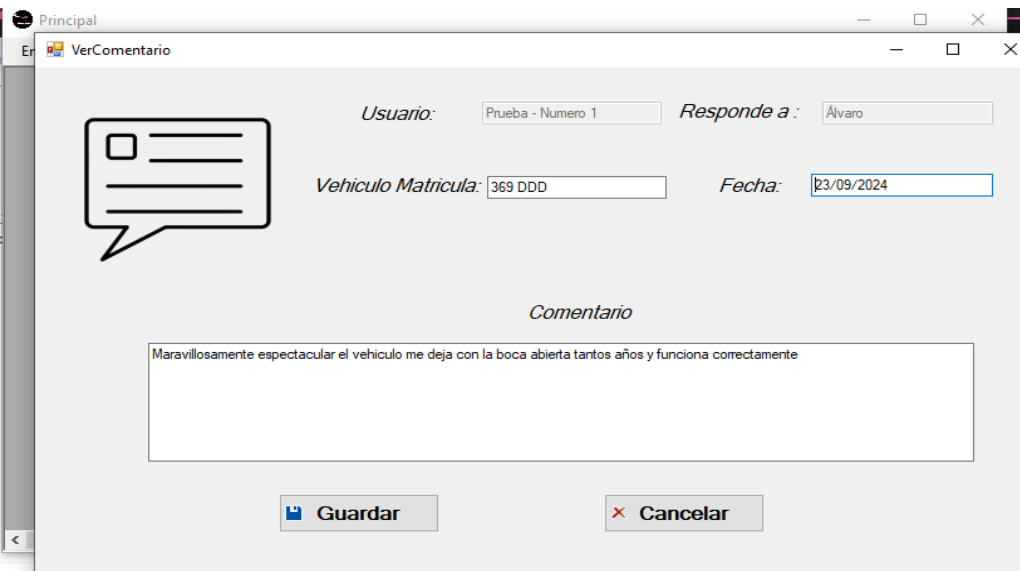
Principal

Er

VerComentario

Usuario: Prueba - Numero 1

Responde a : Álvaro

Vehiculo Matricula: 369 DDD

Fecha: 23/09/2024

Comentario

Maravillosamente espectacular el vehiculo me deja con la boca abierta tantos años y funciona correctamente

Guardar

Cancelar